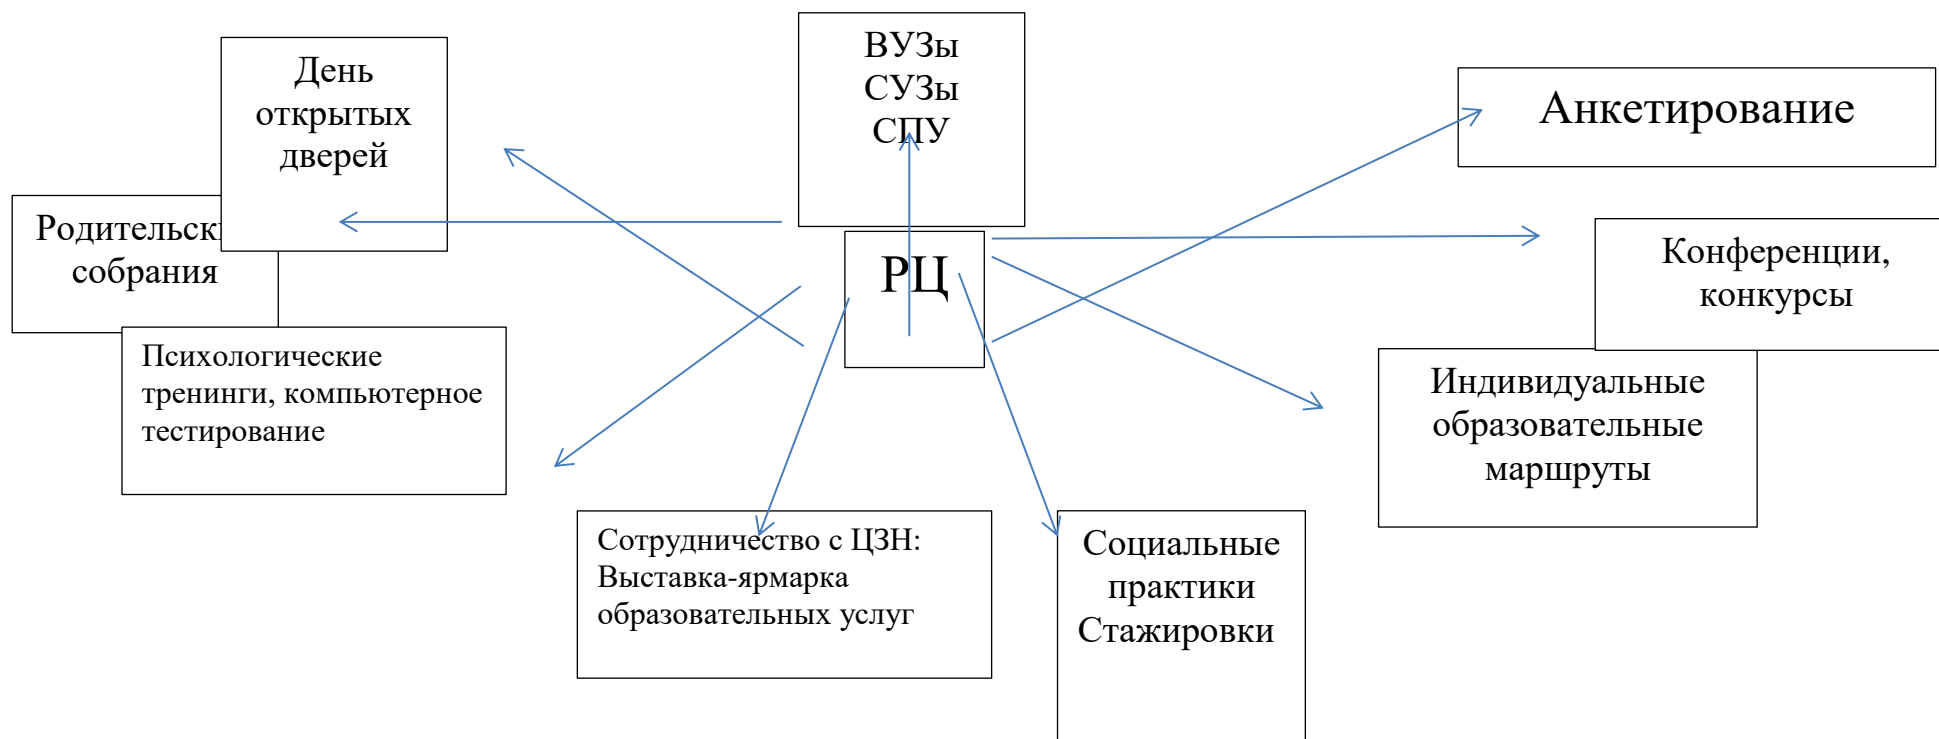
День открытых дверей

ВУЗы
СУЗы
СПУ

Анкетирование

Родительск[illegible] собрания

РЦ

Конференции, конкурсы

Психологические тренинги, компьютерное тестирование

Индивидуальные образовательные маршруты

Сотрудничество с ЦЗН: Выставка-ярмарка образовательных услуг

Социальные практики
Стажировки